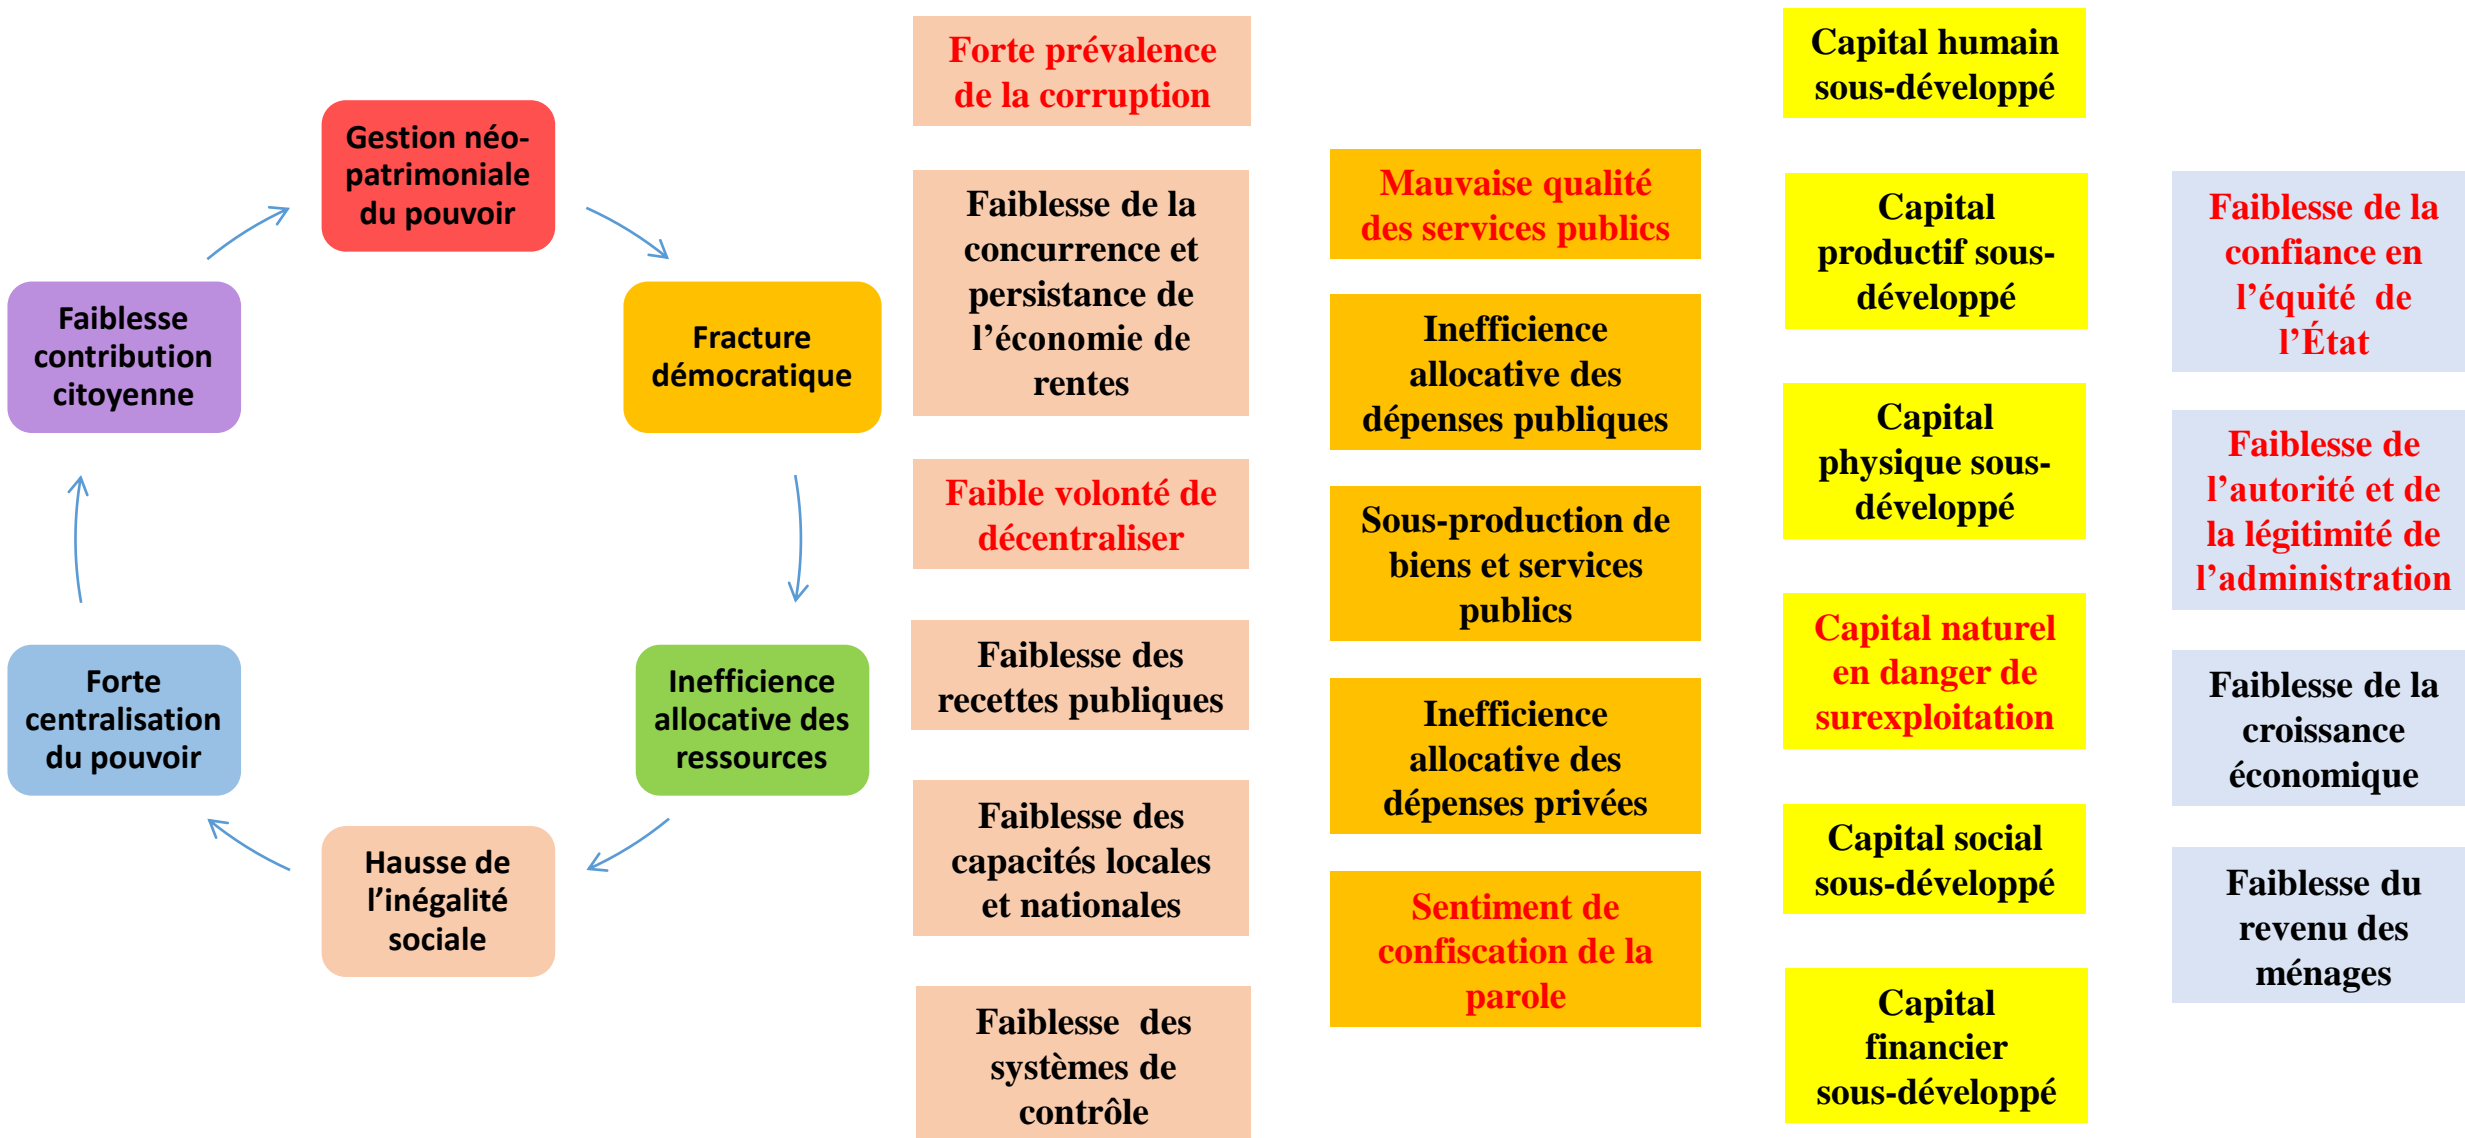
Gestion néo-patrimoniale du pouvoir

Fracture démocratique

Inefficience allocative des ressources

Hausse de l'inégalité sociale

Forte centralisation du pouvoir

Faiblesse contribution citoyenne

Forte prévalence de la corruption

Faiblesse de la concurrence et persistance de l'économie de rentes

Faible volonté de décentraliser

Faiblesse des recettes publiques

Faiblesse des capacités locales et nationales

Faiblesse des systèmes de contrôle

Mauvaise qualité des services publics

Inefficience allocative des dépenses publiques

Sous-production de biens et services publics

Inefficience allocative des dépenses privées

Sentiment de confiscation de la parole

Capital humain sous-développé

Capital productif sous-développé

Capital physique sous-développé

Capital naturel en danger de surexploitation

Capital social sous-développé

Capital financier sous-développé

Faiblesse de la confiance en l'équité de l'État

Faiblesse de l'autorité et de la légitimité de l'administration

Faiblesse de la croissance économique

Faiblesse du revenu des ménages